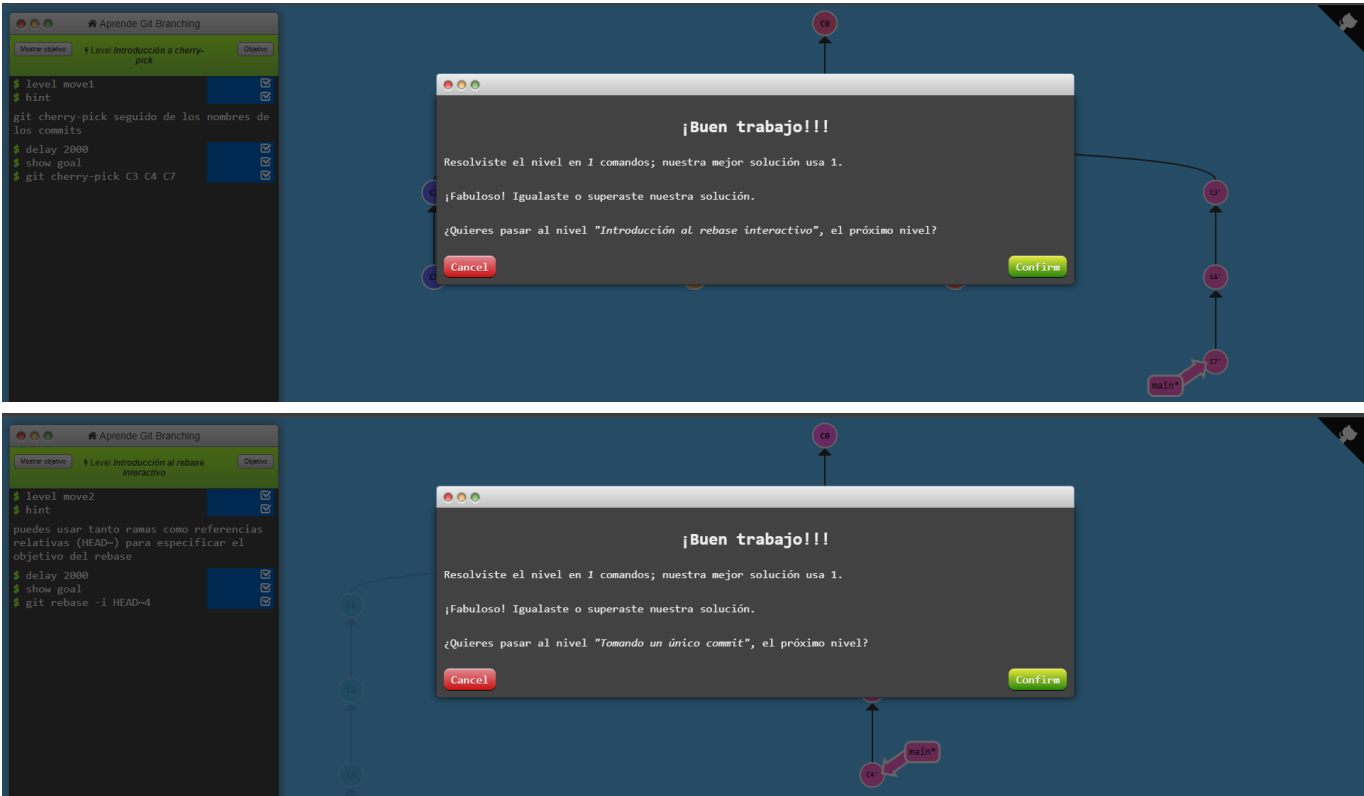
Aprende Git Branching

Mostrar objetivo

Level Introducción a cherry-pick

Objetivo

$ level move1
$ hint

git cherry-pick seguido de los nombres de los commits

$ delay 2000
$ show goal
$ git cherry-pick C3 C4 C7

C0

¡Buen trabajo!!!

Resolviste el nivel en 1 comandos; nuestra mejor solución usa 1.

¡Fabuloso! Igualaste o superaste nuestra solución.

¿Quieres pasar al nivel "Introducción al rebase interactivo", el próximo nivel?

Cancel

Confirm

C3'

C4'

C7'

main*

Aprende Git Branching

Mostrar objetivo

Level Introducción al rebase interactivo

Objetivo

$ level move2
$ hint

puedes usar tanto ramas como referencias relativas (HEAD~) para especificar el objetivo del rebase

$ delay 2000
$ show goal
$ git rebase -i HEAD~4

C0

¡Buen trabajo!!!

Resolviste el nivel en 1 comandos; nuestra mejor solución usa 1.

¡Fabuloso! Igualaste o superaste nuestra solución.

¿Quieres pasar al nivel "Tomando un único commit", el próximo nivel?

Cancel

Confirm

main*

C4'